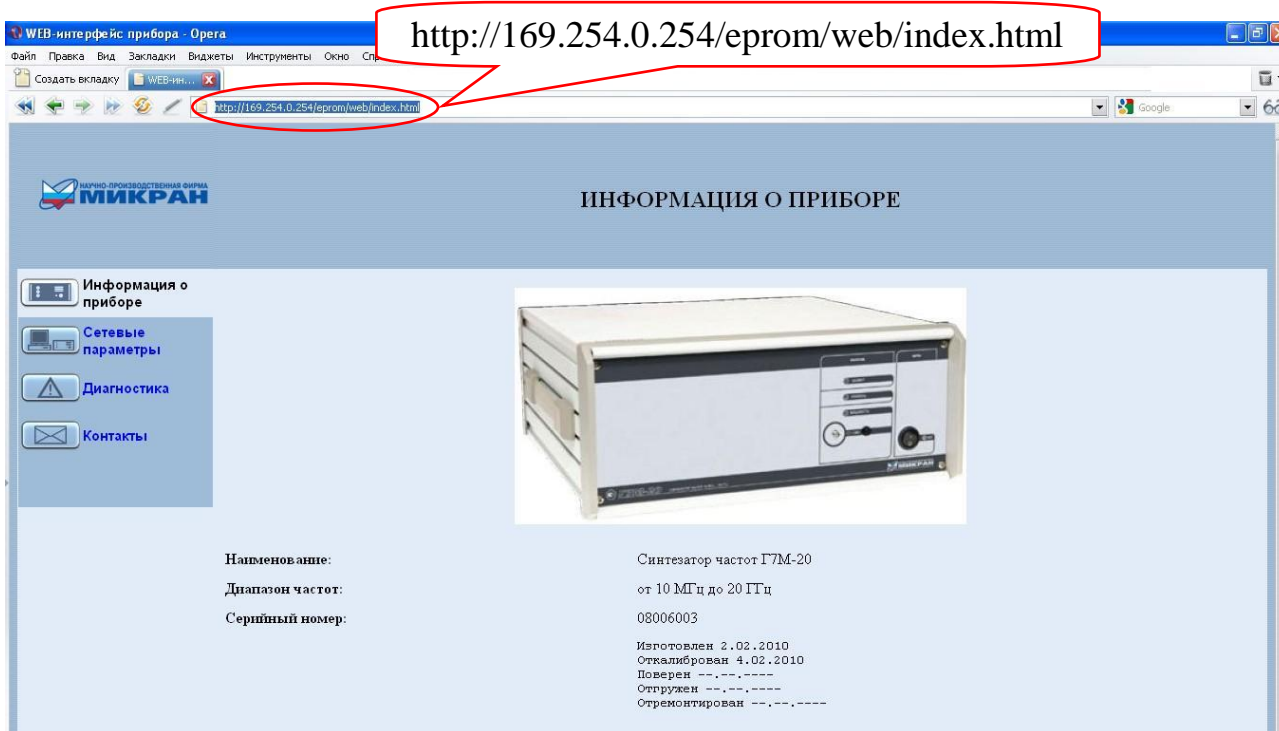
WEB-интерфейс прибора - Opera

http://169.254.0.254/eprom/web/index.html

Файл Правка Вид Закладки Виджеты Инструменты Окно Спр

Создать вкладку WEB-ин...

http://169.254.0.254/eprom/web/index.html

Google

НАУЧНО-ПРОИЗВОДСТВЕННАЯ ФИРМА МИКРАН

ИНФОРМАЦИЯ О ПРИБОРЕ

Информация о приборе

Сетевые параметры

Диагностика

Контакты

МИКРАН

Наименование: Синтезатор частот Г7М-20

Диапазон частот: от 10 МГц до 20 ГГц

Серийный номер: 08006003

Изготовлен 2.02.2010
Откалиброван 4.02.2010
Поверен --.--.----
Отгружен --.--.----
Отремонтирован --.--.----